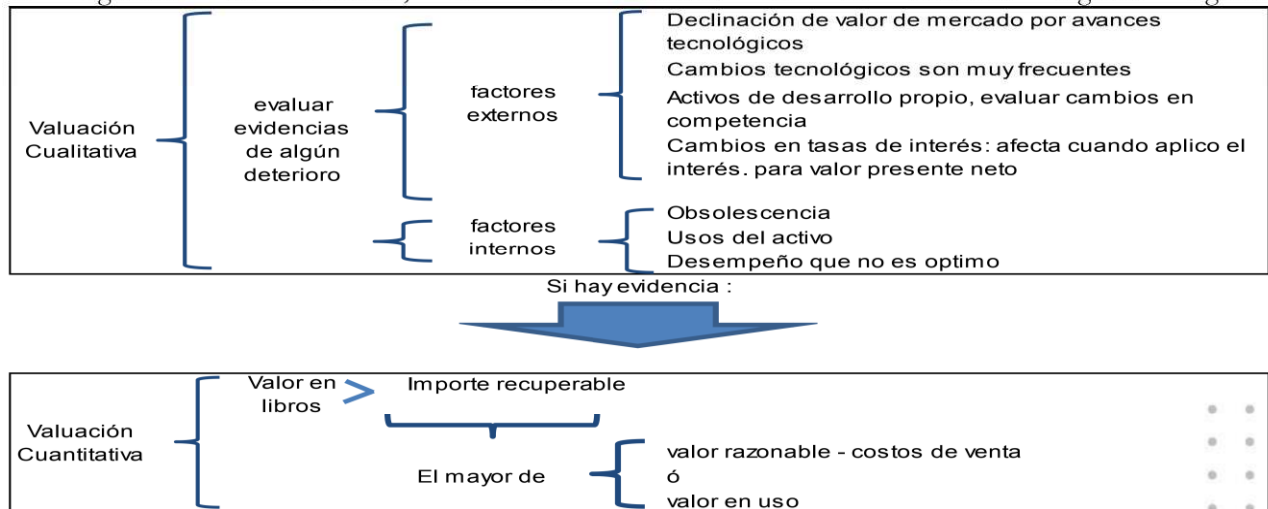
Valuación Cualitativa

evaluar evidencias de algún deterioro

factores externos

Declinación de valor de mercado por avances tecnológicos

Cambios tecnológicos son muy frecuentes

Activos de desarrollo propio, evaluar cambios en competencia

Cambios en tasas de interés: afecta cuando aplico el interés. para valor presente neto

factores internos

Obsolescencia

Usos del activo

Desempeño que no es optimo

Si hay evidencia :

Valuación Cuantitativa

Valor en libros > Importe recuperable

El mayor de

valor razonable - costos de venta

ó

valor en uso